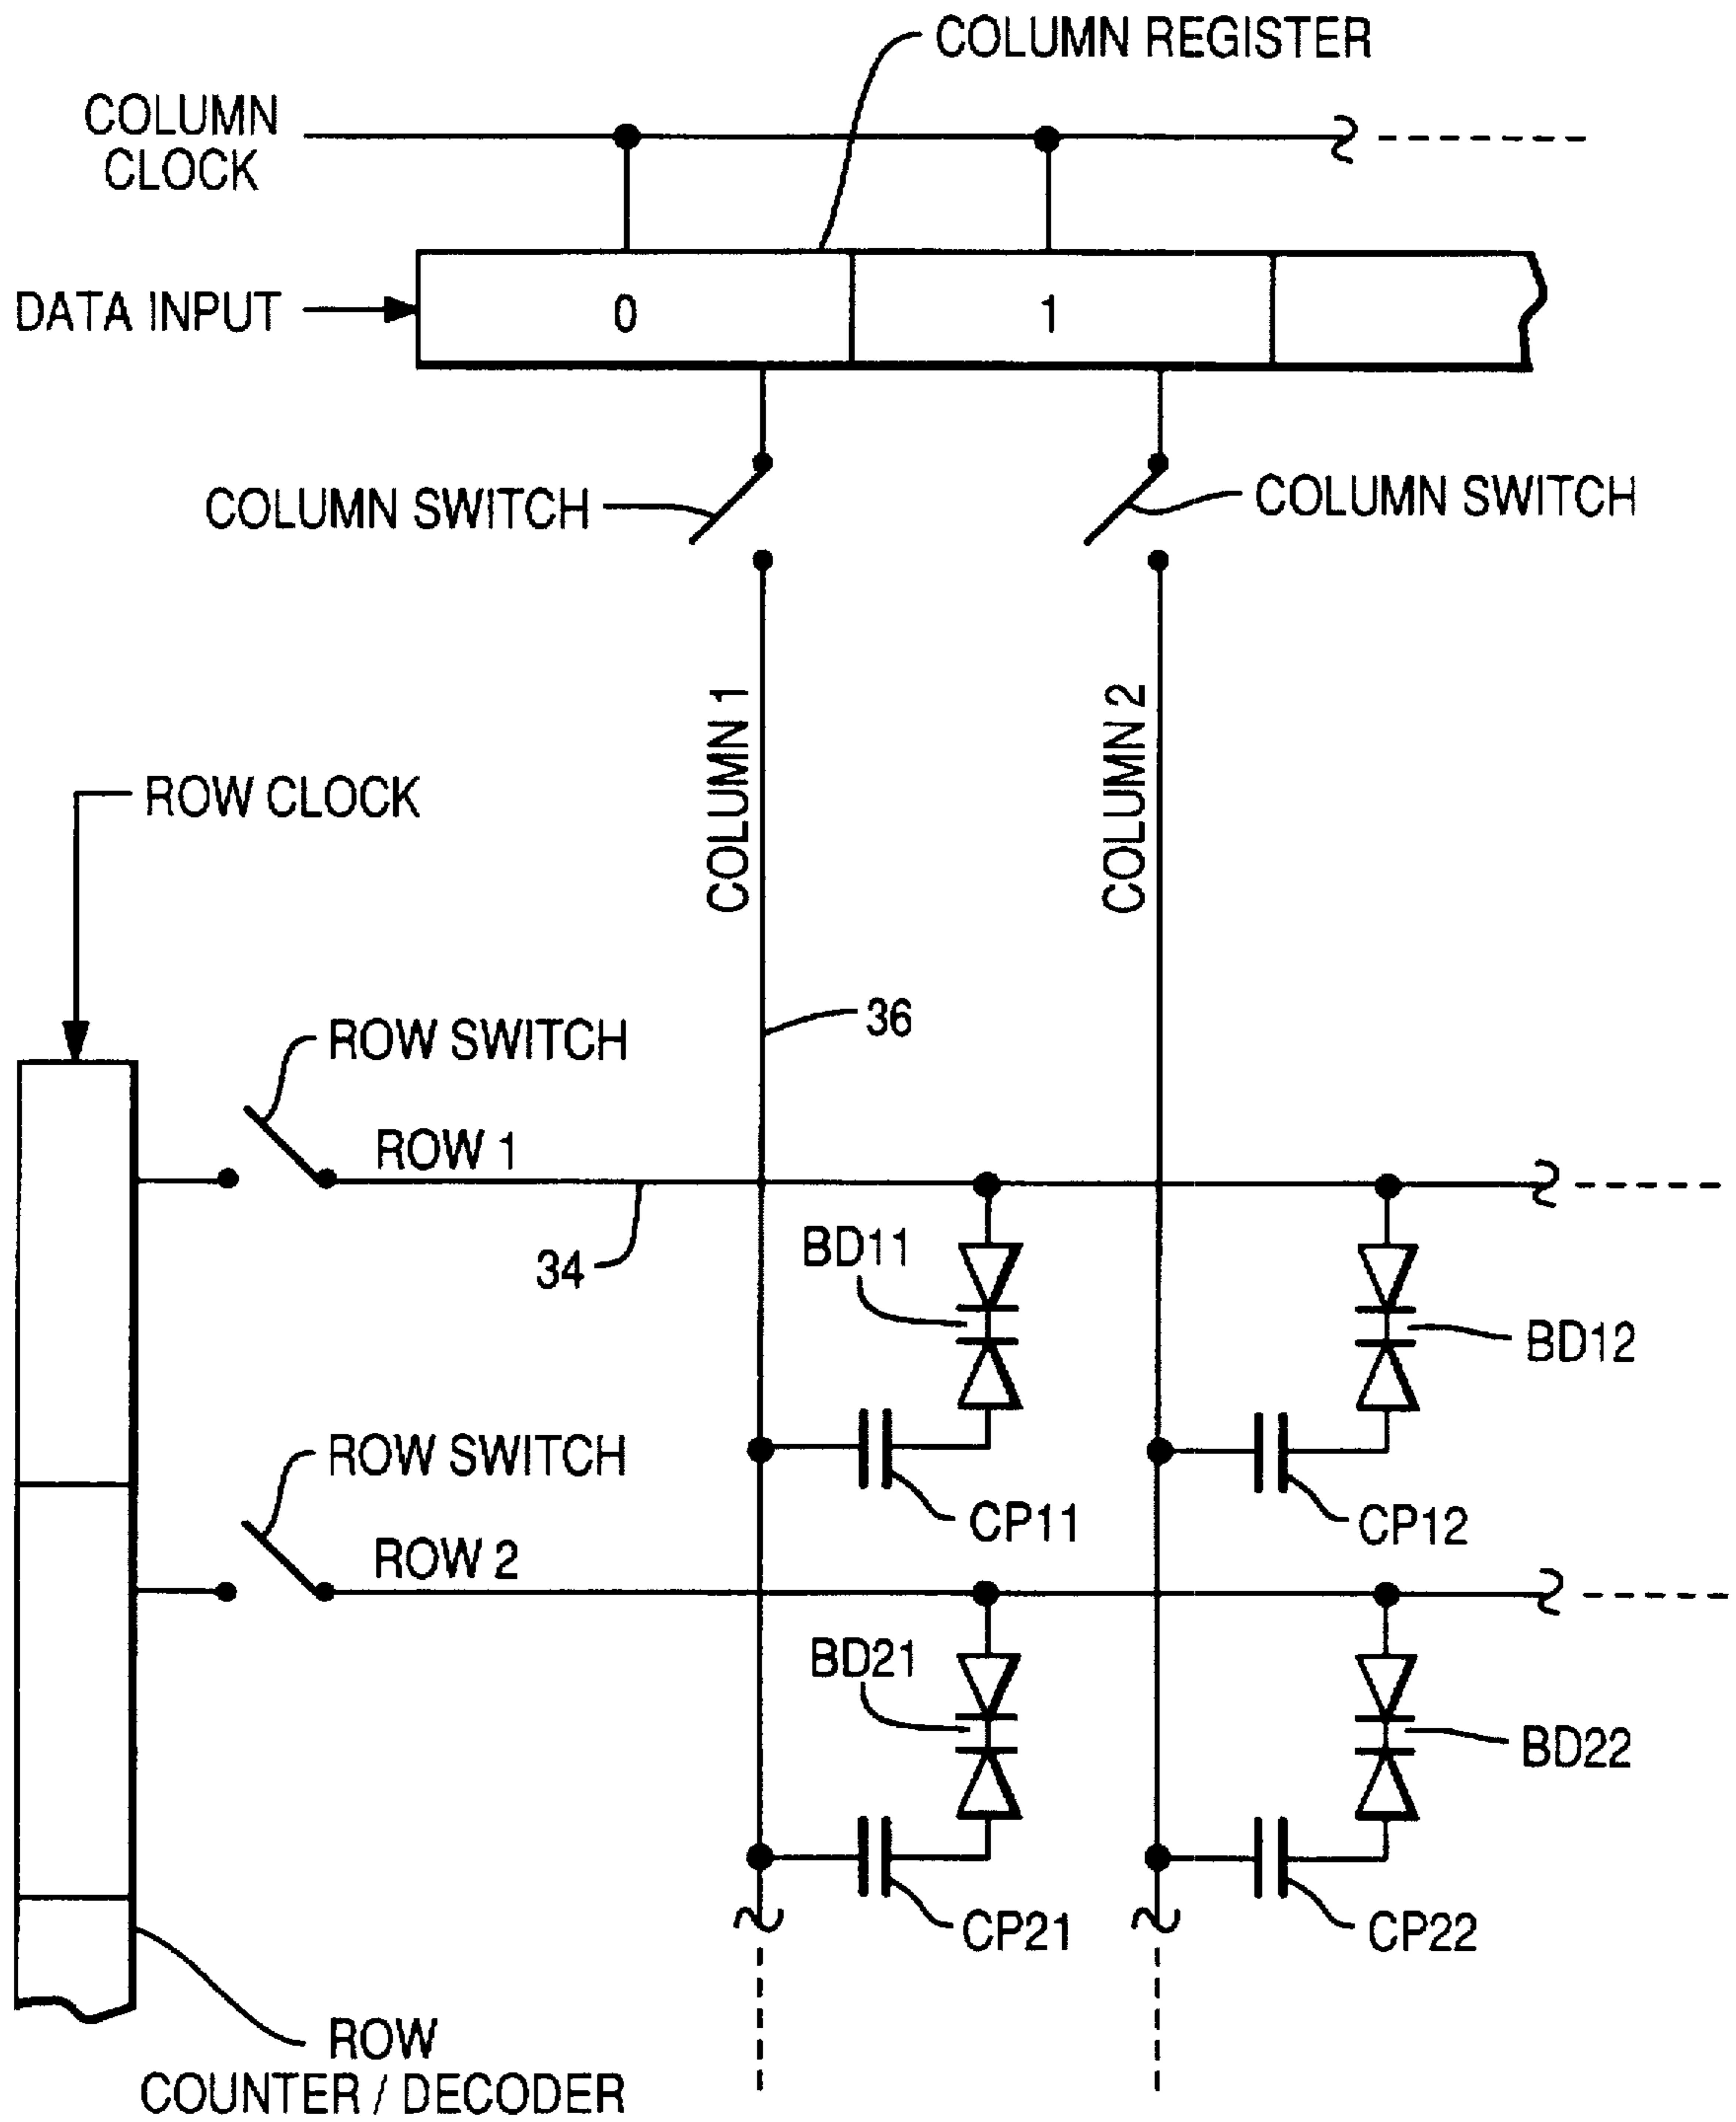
COLUMN REGISTER

COLUMN CLOCK

DATA INPUT

0

1

COLUMN SWITCH

COLUMN SWITCH

COLUMN 1

COLUMN 2

ROW CLOCK

36

ROW SWITCH

ROW 1

34

BD11

BD12

CP11

CP12

ROW SWITCH

ROW 2

BD21

BD22

CP21

CP22

ROW COUNTER / DECODER